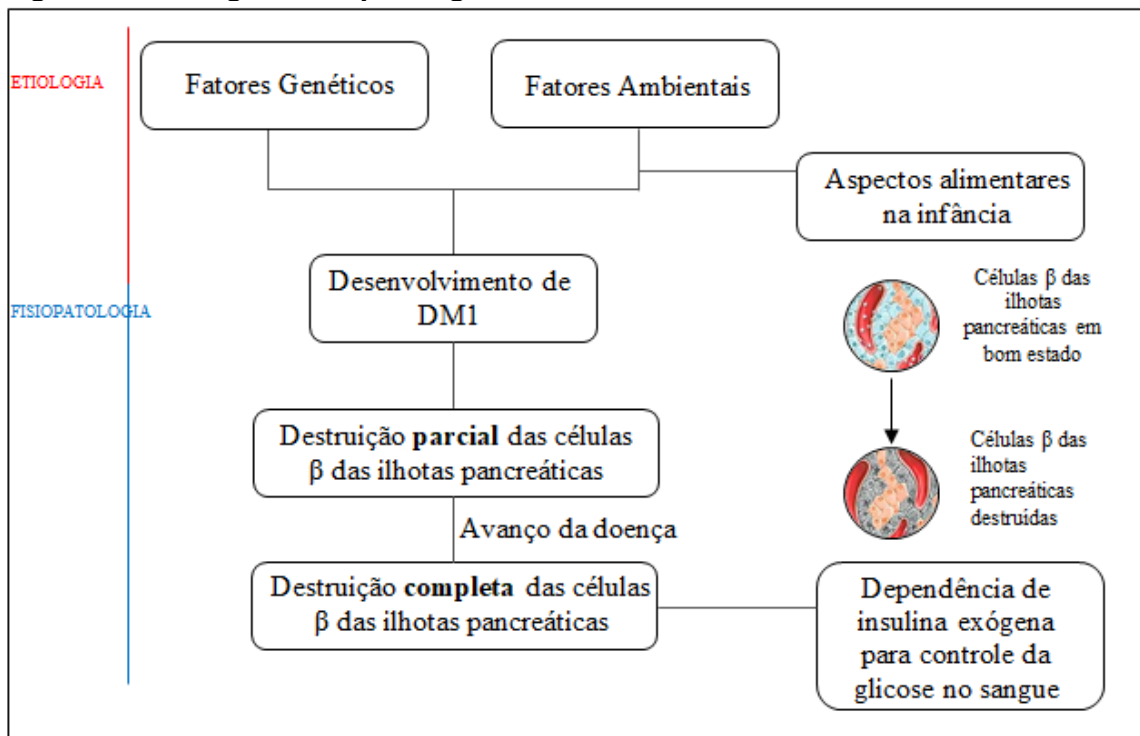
ETIOLOGIA

Fatores Genéticos

Fatores Ambientais

Aspectos alimentares na infância

FISIOPATOLOGIA

Desenvolvimento de DM1

Células β das ilhotas pancreáticas em bom estado

Células β das ilhotas pancreáticas destruidas

Destruição **parcial** das células β das ilhotas pancreáticas

Avanço da doença

Destruição **completa** das células β das ilhotas pancreáticas

Dependência de insulina exógena para controle da glicose no sangue